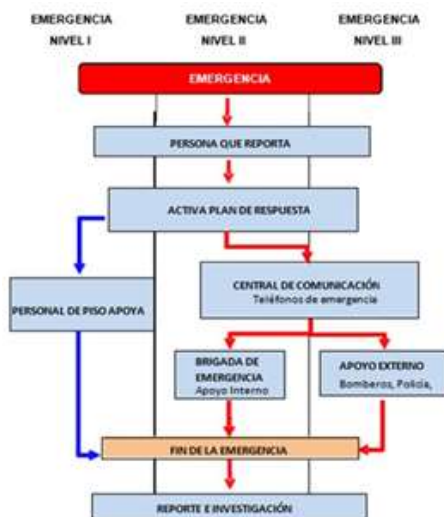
EMERGENCIA NIVEL I

EMERGENCIA NIVEL II

EMERGENCIA NIVEL III

EMERGENCIA

PERSONA QUE REPORTA

ACTIVA PLAN DE RESPUESTA

PERSONAL DE PISO APOYA

CENTRAL DE COMUNICACIÓN
Teléfonos de emergencia

BRIGADA DE EMERGENCIA
Apoyo Interno

APOYO EXTERNO
Bomberos, Policía,

FIN DE LA EMERGENCIA

REPORTE E INVESTIGACIÓN